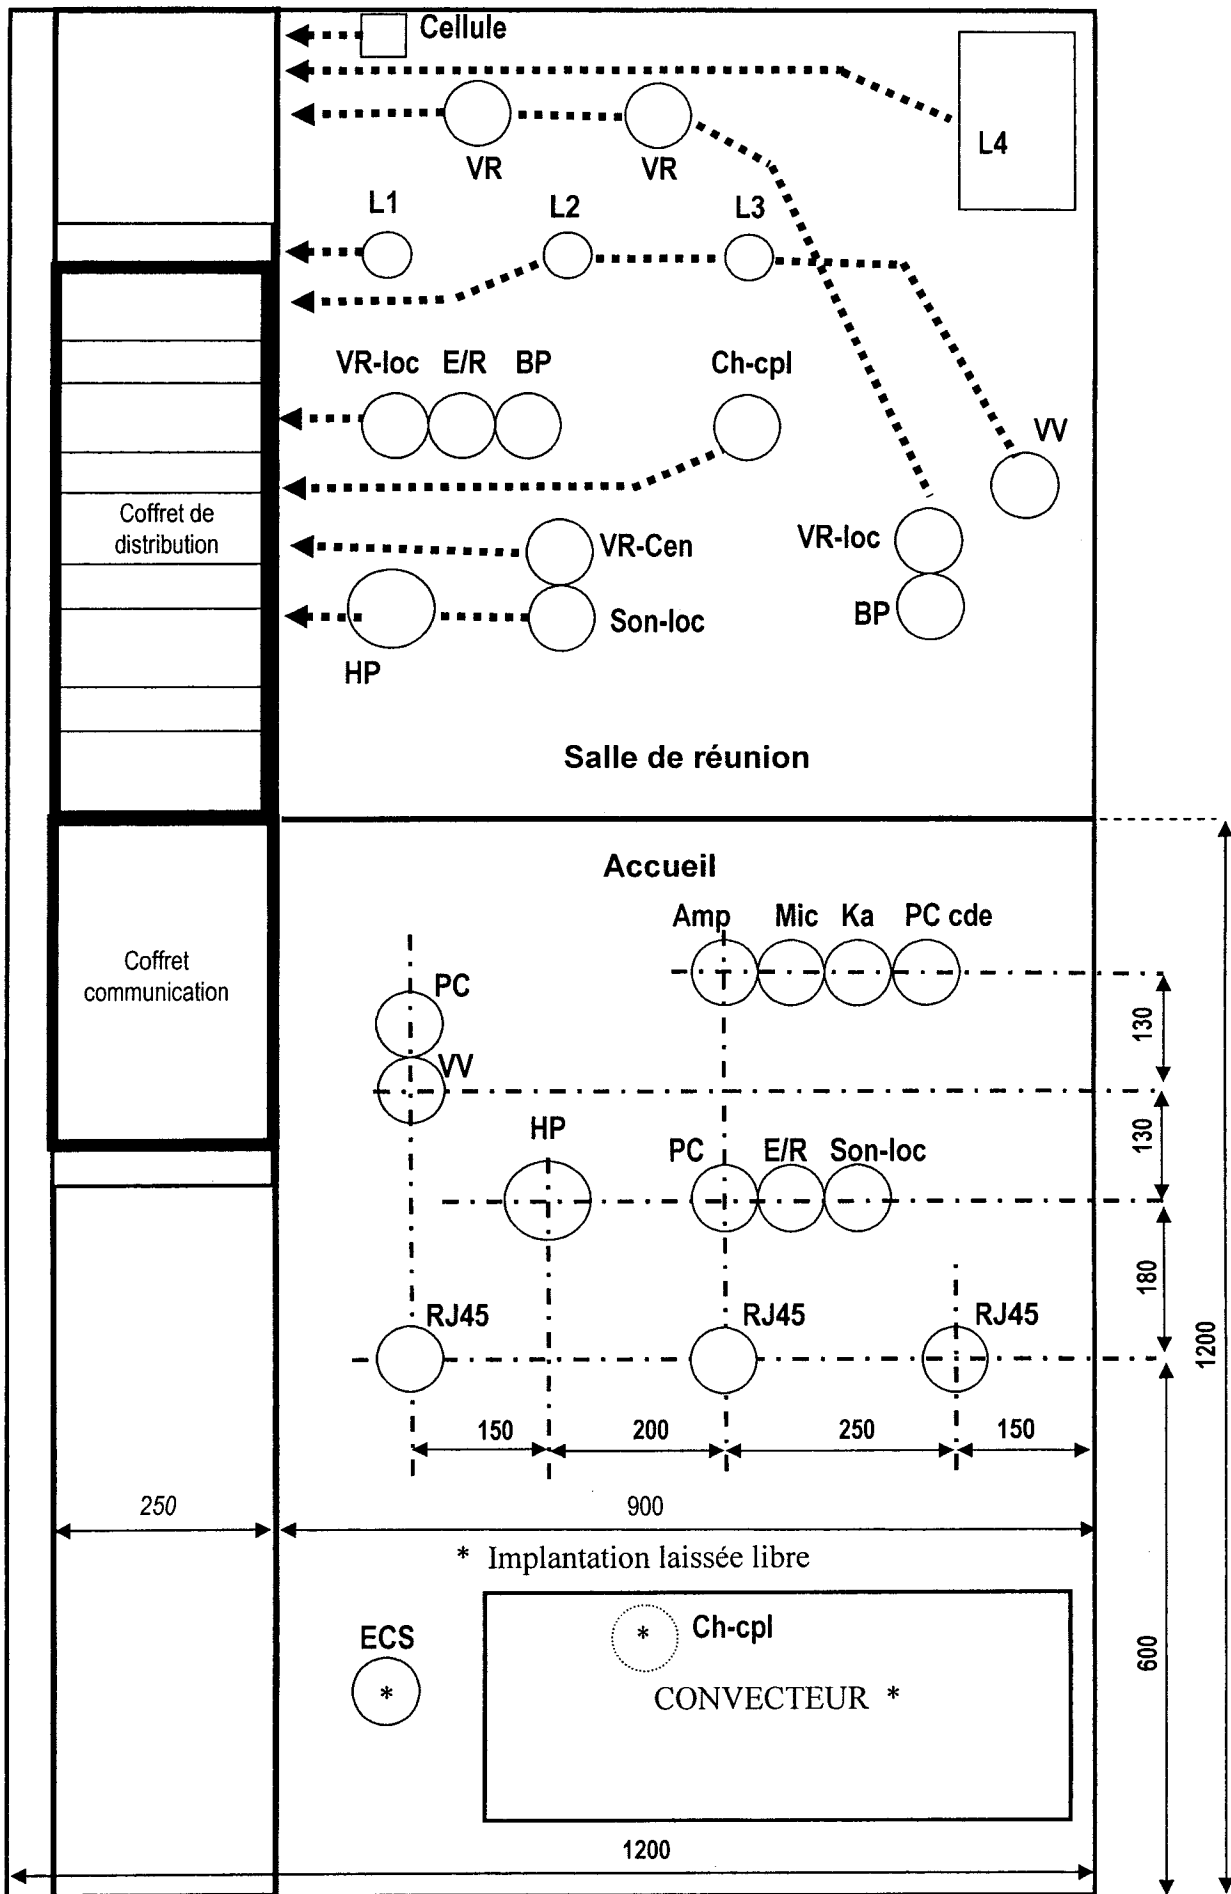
Cellule

L4

VR VR

L1 L2 L3

VR-loc E/R BP Ch-cpl

VV

Coffret de distribution

VR-Cen

VR-loc

Son-loc

BP

HP

Salle de réunion

Accueil

Amp Mic Ka PC cde

Coffret communication

PC

VV

130

130

HP

PC E/R Son-loc

180

RJ45 RJ45 RJ45

1200

150 200 250 150

250

900

* Implantation laissée libre

ECS

*

* Ch-cpl

CONVECTEUR *

600

1200